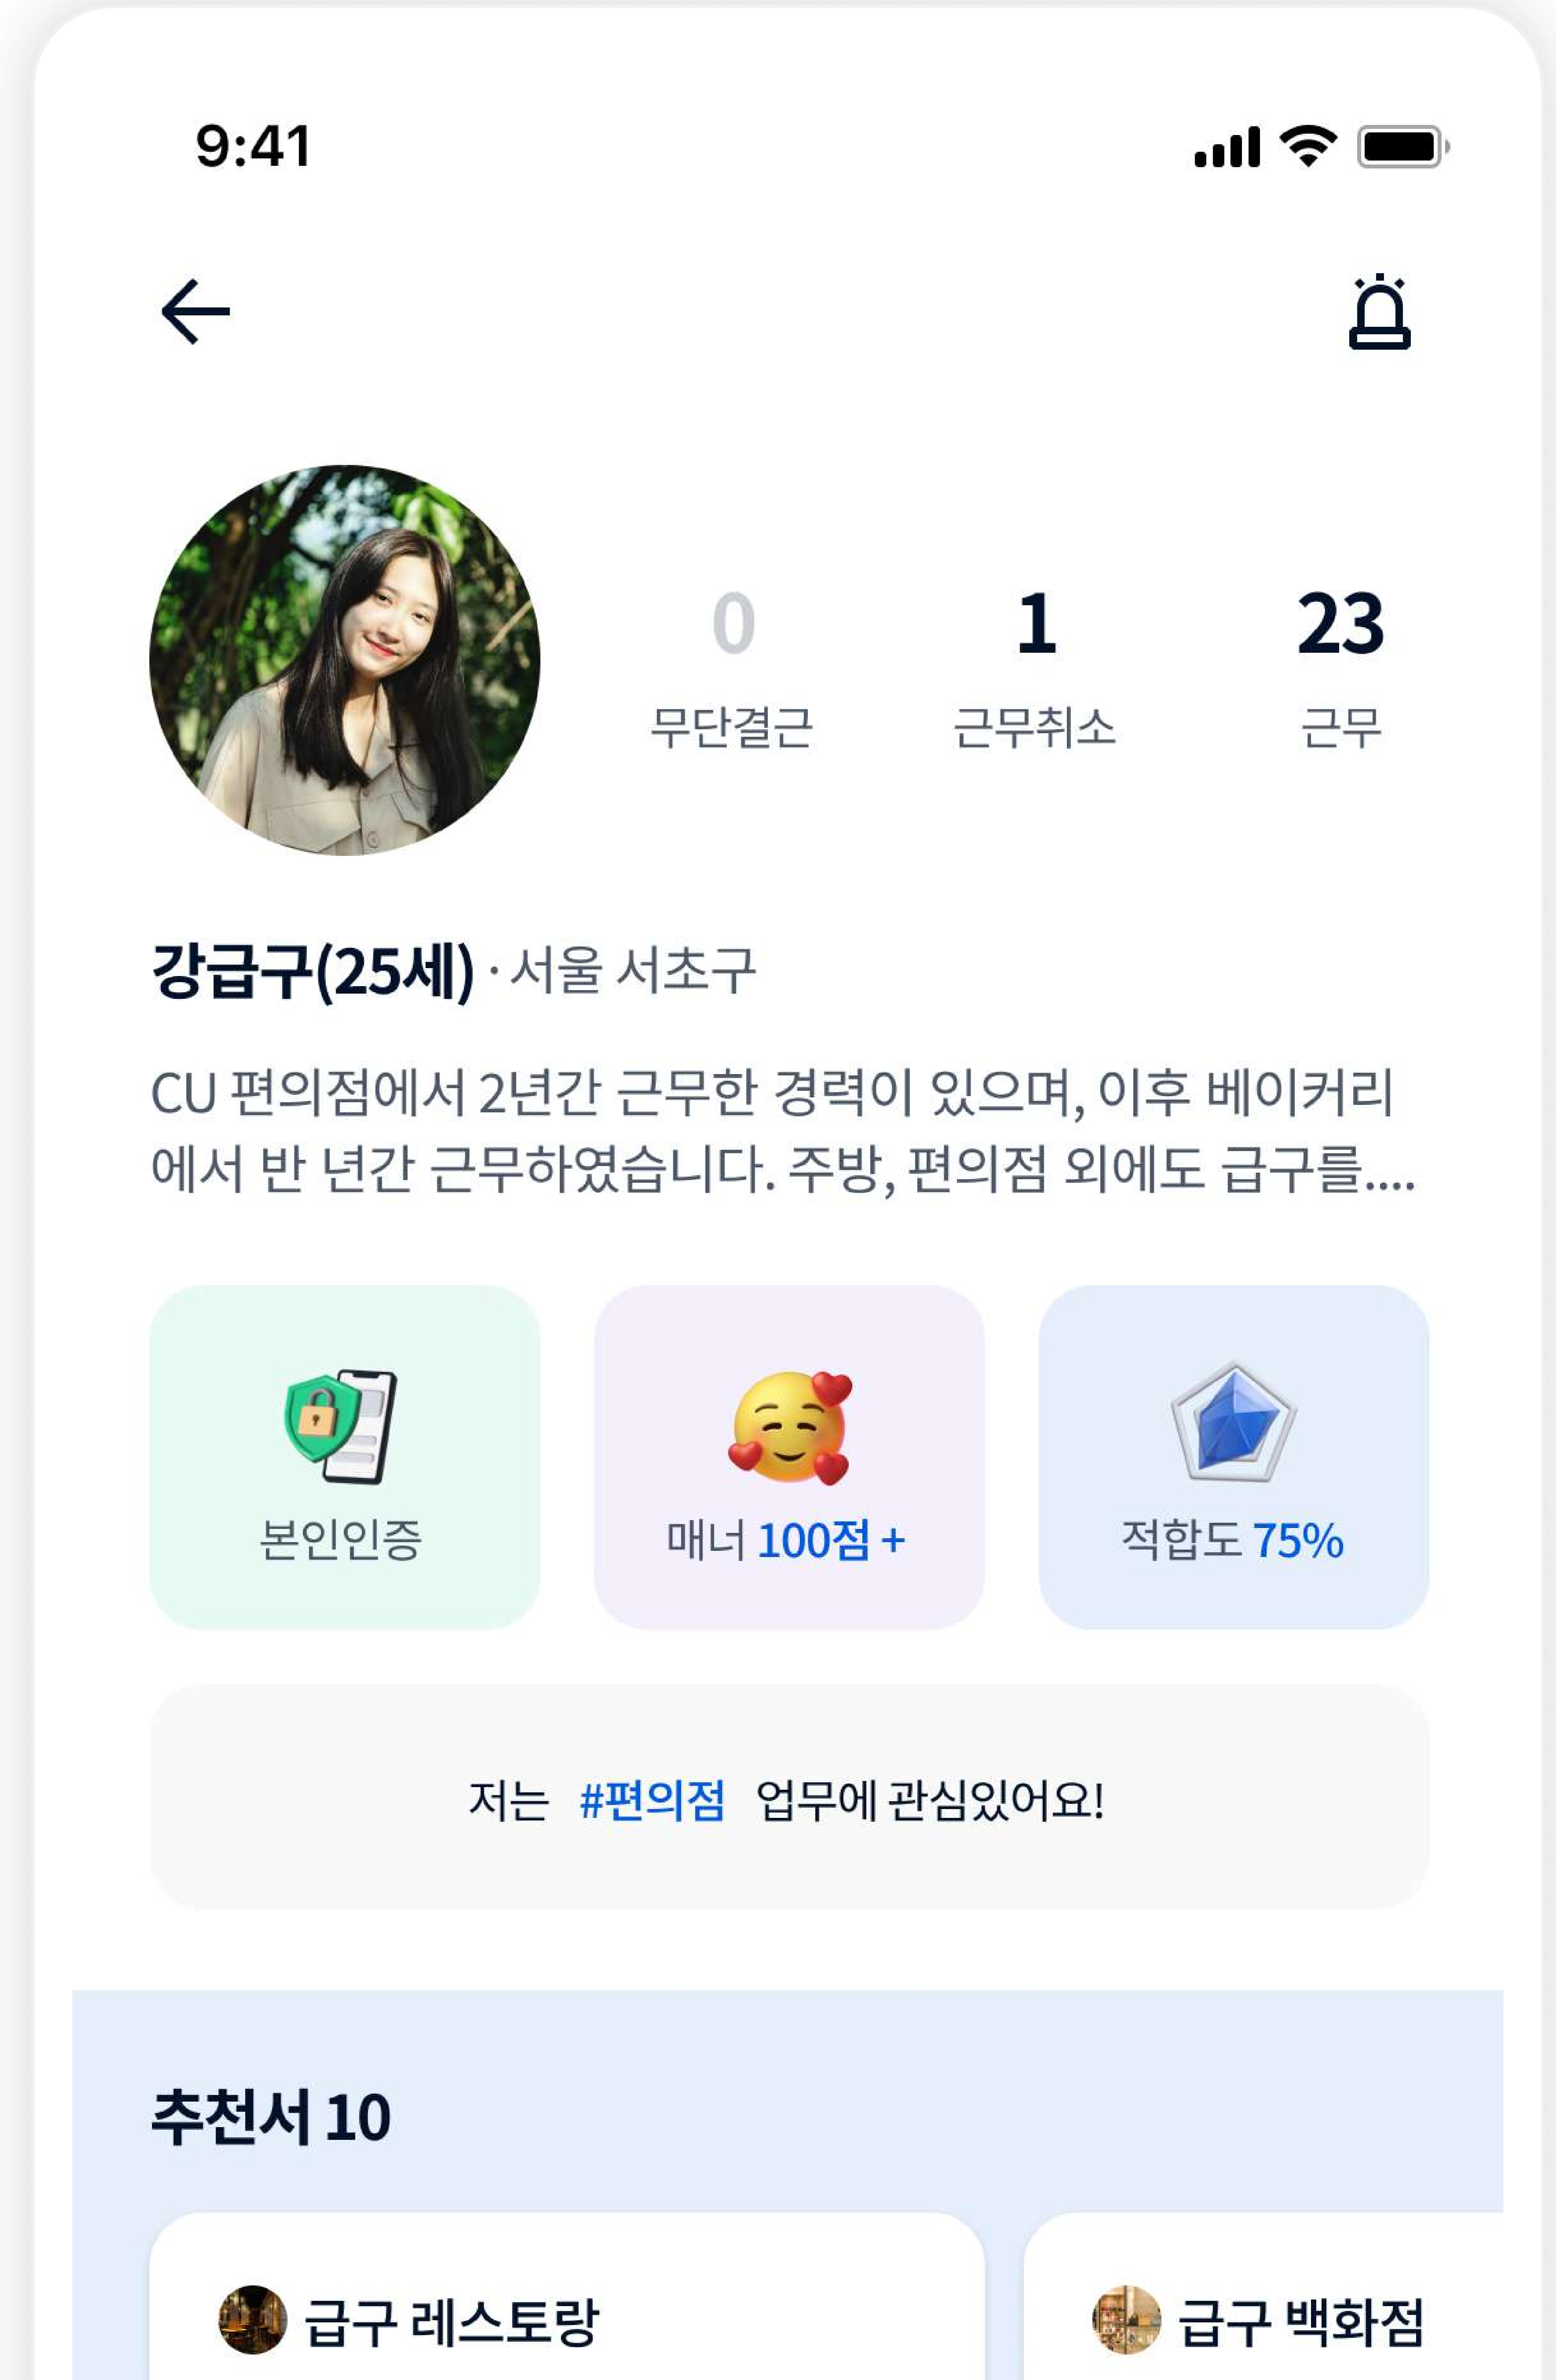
9:41

0
무단결근

1
근무취소

23
근무

강급구(25세) · 서울 서초구

CU 편의점에서 2년간 근무한 경력이 있으며, 이후 베이커리에서 반 년간 근무하였습니다. 주방, 편의점 외에도 급구를....

본인인증

매너 100점 +

적합도 75%

저는 #편의점 업무에 관심있어요!

추천서 10

급구 레스토랑

급구 백화점